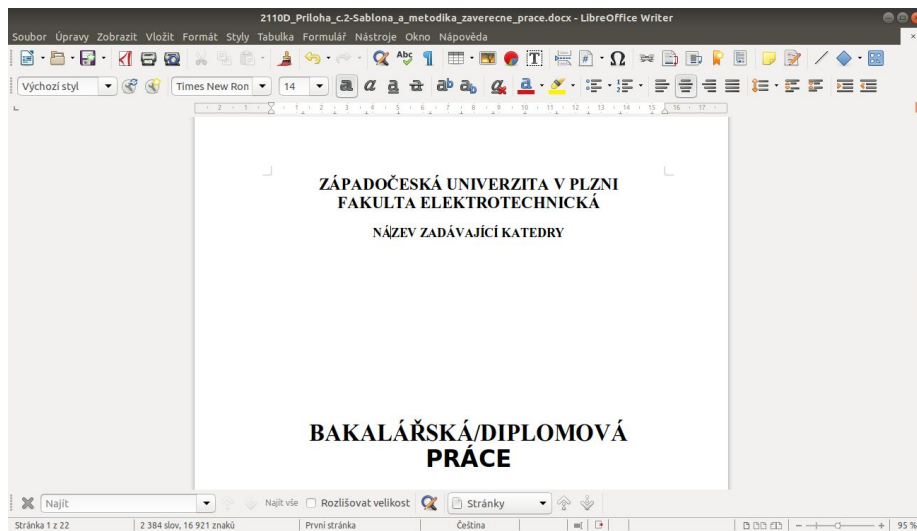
2110D_Priloha_c.2-Sablona_a_metodika_zaverecne_prace.docx - LibreOffice Writer

Soubor Úpravy Zobrazit Vložit Formát Styly Tabulka Formulář Nástroje Okno Nápověda

Výchozí styl | Times New Ron | 14

ZÁPADOČESKÁ UNIVERZITA V PLZNI
FAKULTA ELEKTROTECHNICKÁ

NÁZEV ZADÁVAJÍCÍ KATEDRY

BAKALÁŘSKÁ/DIPLOMOVÁ
PRÁCE

Najít | Najít vše | Rozlišovat velikost | Stránky

Stránka 1 z 22 | 2 384 slov, 16 921 znaků | První stránka | Čeština | 95 %